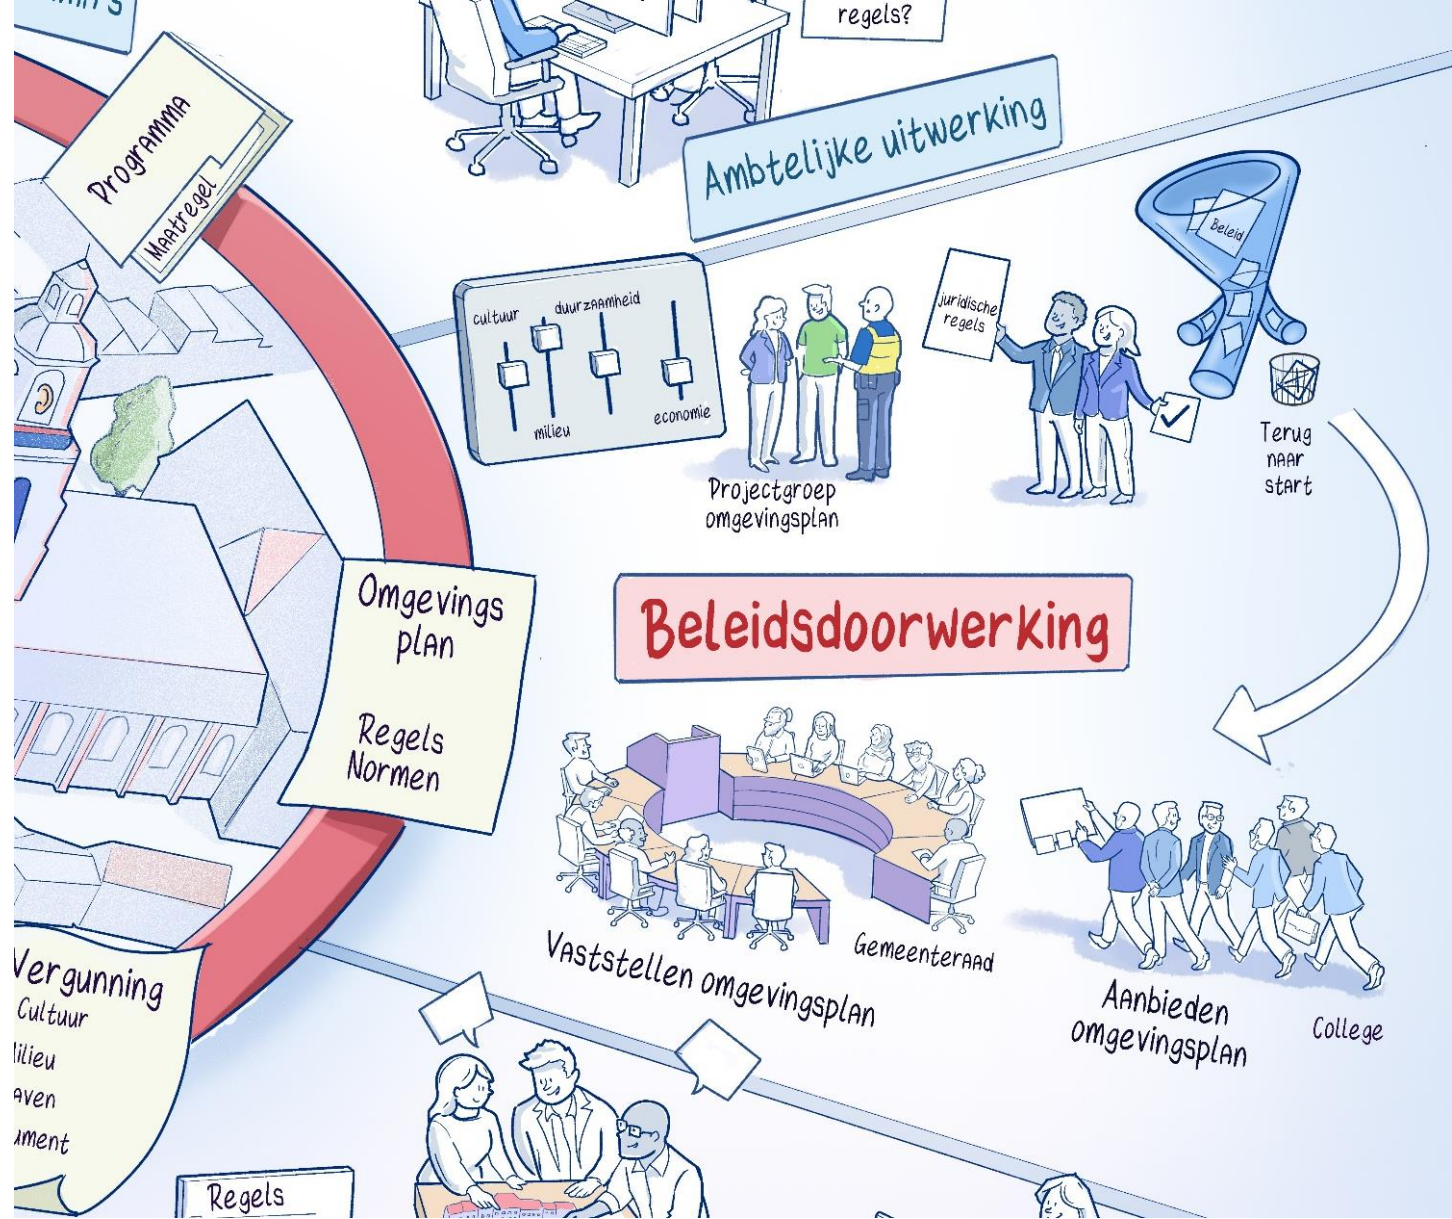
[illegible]

regels?

Programma

Maatregel

Ambtelijke uitwerking

cultuur

duurzaamheid

milieu

economie

juridische regels

Beleid

Projectgroep omgevingsplan

Terug naar start

Omgevings plan

Regels Normen

Beleidsdoorwerking

Vergunning
Cultuur
ilieu
aven
ument

Vaststellen omgevingsplan

Gemeenteraad

Aanbieden omgevingsplan

College

Regels